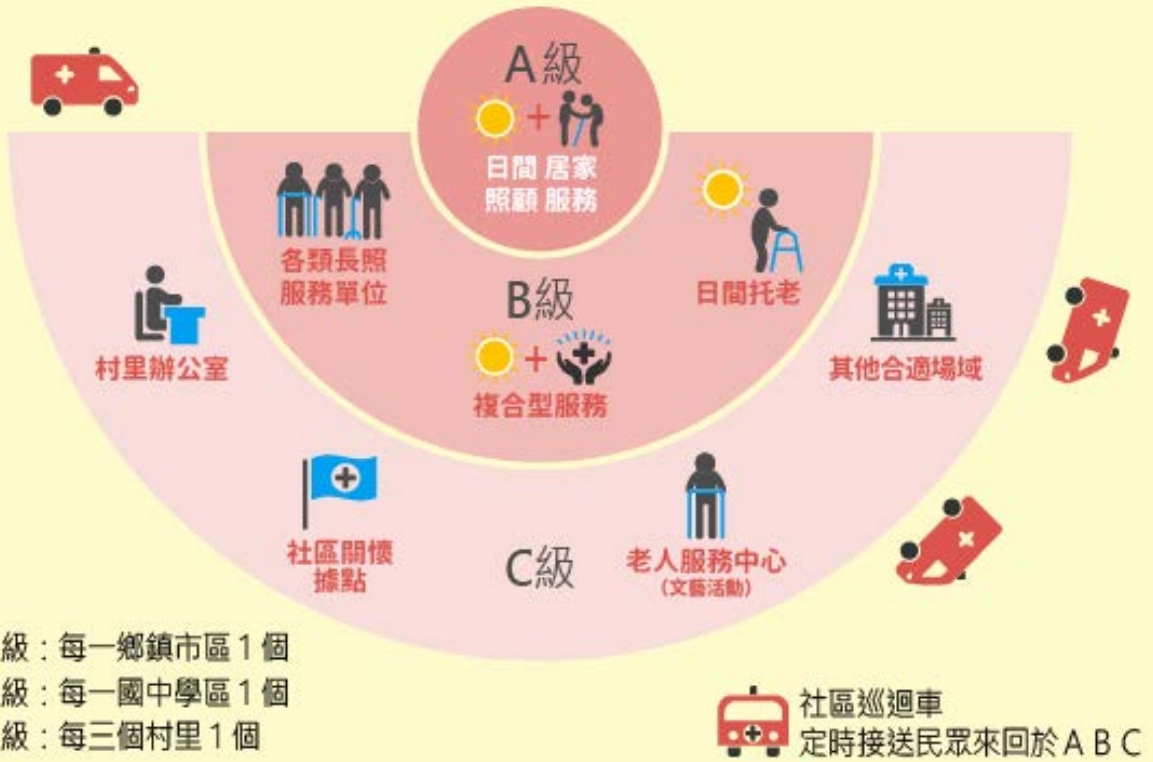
A級

日間 居家
照顧 服務

各類長照
服務單位

B級

日間托老

複合型服務

村里辦公室

其他合適場域

社區關懷
據點

C級

老人服務中心
(文藝活動)

級：每一鄉鎮市區 1 個
級：每一國中學區 1 個
級：每三個村里 1 個

社區巡迴車
定時接送民眾來回於 A B C